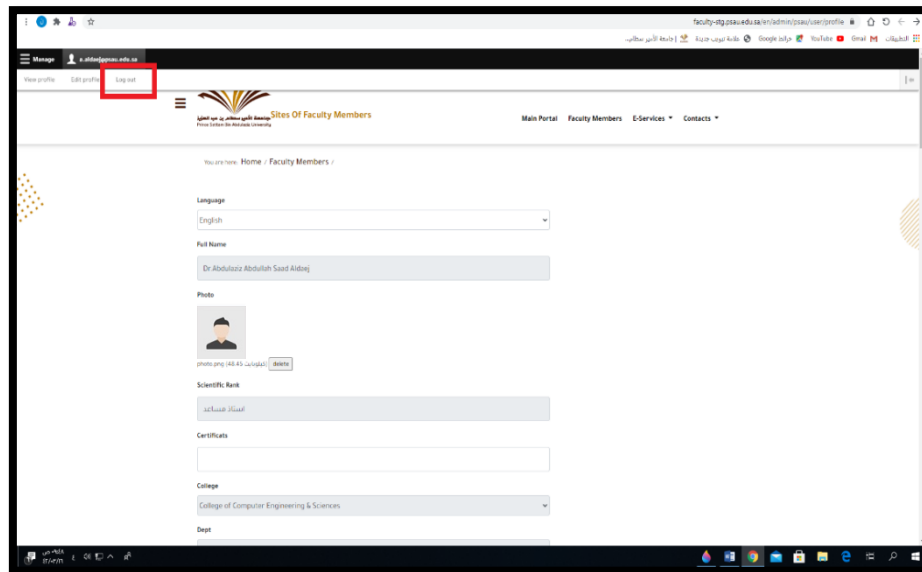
faculty-stg.psau.edu.sa/en/admin/psau/user/profile

التطبيقات Gmail YouTube خرائط Google علامة تبويب جديدة | جامعة الأمير سطام...

Manage a.aldoej@psau.edu.sa

View profile Edit profile Log out

جامعة الأمير سطام بن عبد العزيز Prince Sattam Bin Abdulaziz University

Sites Of Faculty Members

Main Portal Faculty Members E-Services Contacts

You are here: Home / Faculty Members /

Language

English

Full Name

Dr Abdulaziz Abdullah Saad Aldoej

Photo

photo.png (48.45 كيلوبايت) delete

Scientific Rank

استاذ مساعد

Certificats

College

College of Computer Engineering & Sciences

Dept